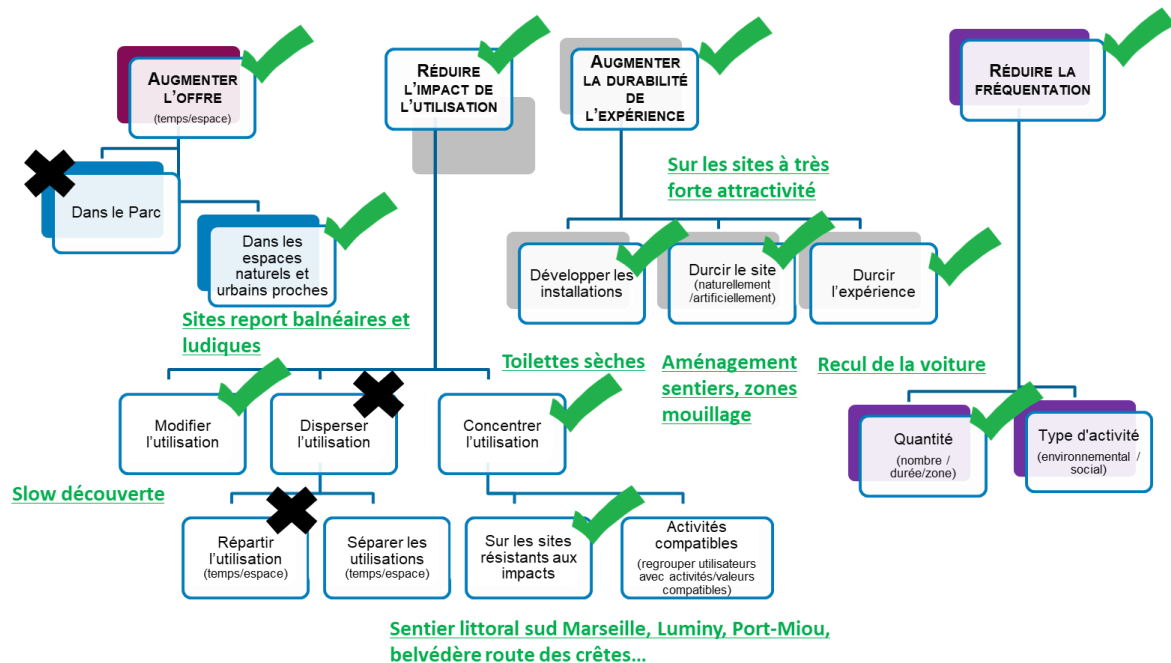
Augmenter l'offre
(temps/espace)

Dans le Parc

Dans les espaces naturels et urbains proches

Sites report balnéaires et ludiques

Réduire l'impact de l'utilisation

Augmenter la durabilité de l'expérience

Sur les sites à très forte attractivité

Développer les installations

Durcir le site
(naturellement /artificiellement)

Durcir l'expérience

Réduire la fréquentation

Toilettes sèches

Aménagement sentiers, zones mouillage

Recul de la voiture

Modifier l'utilisation

Disperser l'utilisation

Concentrer l'utilisation

Quantité
(nombre / durée/zone)

Type d'activité
(environnemental / social)

Slow découverte

Répartir l'utilisation
(temps/espace)

Séparer les utilisations
(temps/espace)

Sur les sites résistants aux impacts

Activités compatibles
(regrouper utilisateurs avec activités/valeurs compatibles)

Sentier littoral sud Marseille, Luminy, Port-Miou, belvédère route des crêtes…